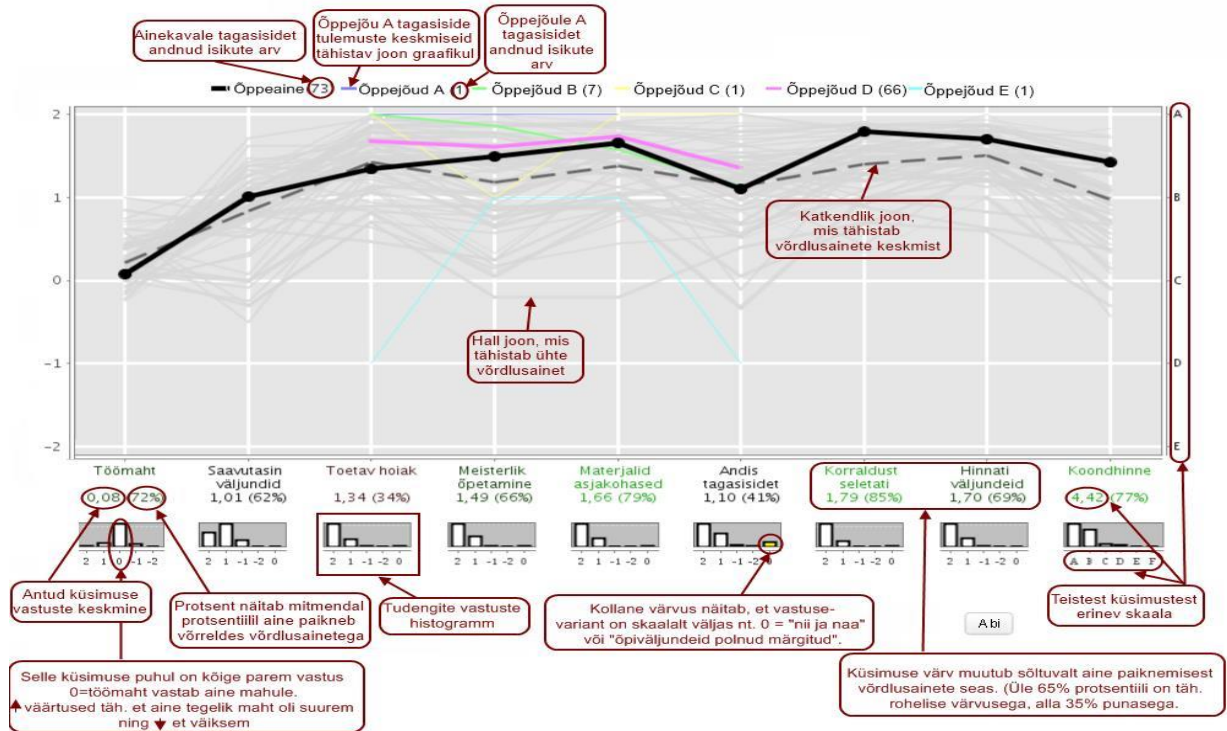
Ainekavale tagasisidet andnud isikute arv

Õppejõu A tagasiside tulemuste keskmiseid tähistav joon graafikul

Õppejõule A tagasisidet andnud isikute arv

Õppeaine (73) Õppejõud A (1) Õppejõud B (7) Õppejõud C (1) Õppejõud D (66) Õppejõud E (1)

2
1
0
−1
−2

A
B
C
D
E

Katkendlik joon, mis tähistab võrdlusainete keskmist

Hall joon, mis tähistab ühte võrdlusainet

| Töömaht | Saavutasin väljundid | Toetav hoiak | Meisterlik õpetamine | Materjalid asjakohased | Andis tagasisidet | Korraldust seletati | Hinnati väljundeid | Koondhinne |
|---|---|---|---|---|---|---|---|---|
| 0,08 (72%) | 1,01 (62%) | 1,34 (34%) | 1,49 (66%) | 1,66 (79%) | 1,10 (41%) | 1,79 (85%) | 1,70 (69%) | 4,42 (77%) |

2 1 0 -1 -2
2 1 -1 -2 0
2 1 -1 -2 0
2 1 -1 -2 0
2 1 -1 -2 0
2 1 -1 -2 0
2 1 -1 -2 0
2 1 -1 -2 0
A B C D E F

Antud küsimuse vastuste keskmine

Protsent näitab mitmendal protsentiilil aine paikneb võrreldes võrdlusainetega

Tudengite vastuste histogramm

Kollane värvus näitab, et vastuse-variant on skaalalt väljas nt. 0 = "nii ja naa" või "õpiväljundeid polnud märgitud".

Teistest küsimustest erinev skaala

Abi

Selle küsimuse puhul on kõige parem vastus 0=töömaht vastab aine mahule. ↑ väärtused täh. et aine tegelik maht oli suurem ning ↓ et väiksem

Küsimuse värv muutub sõltuvalt aine paiknemisest võrdlusainete seas. (Üle 65% protsentiili on täh. rohelise värvusega, alla 35% punasega.